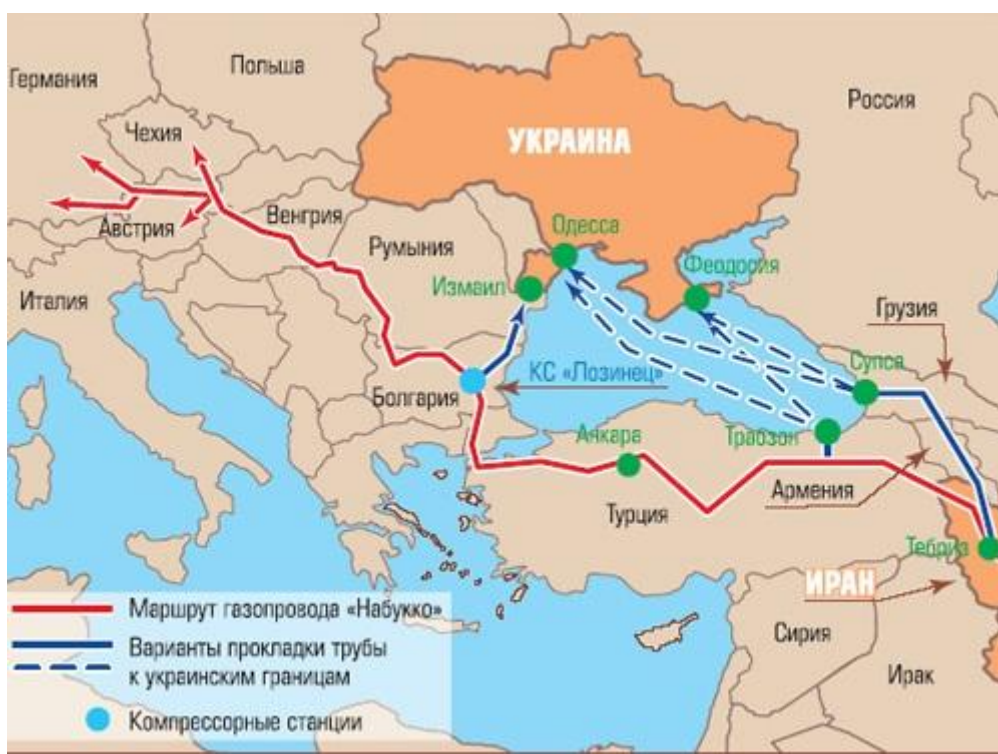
Германия
Польша
Россия
Чехия
УКРАИНА
Австрия
Венгрия
Одесса
Румыния
Феодосия
Измаил
Италия
Грузия
Супса
КС «Лозинец»
Болгария
Трабзон
Анкара
Армения
Турция
Тебриз
ИРАН
Маршрут газопровода «Набукко»
Варианты прокладки трубы к украинским границам
Сирия
Ирак
Компрессорные станции